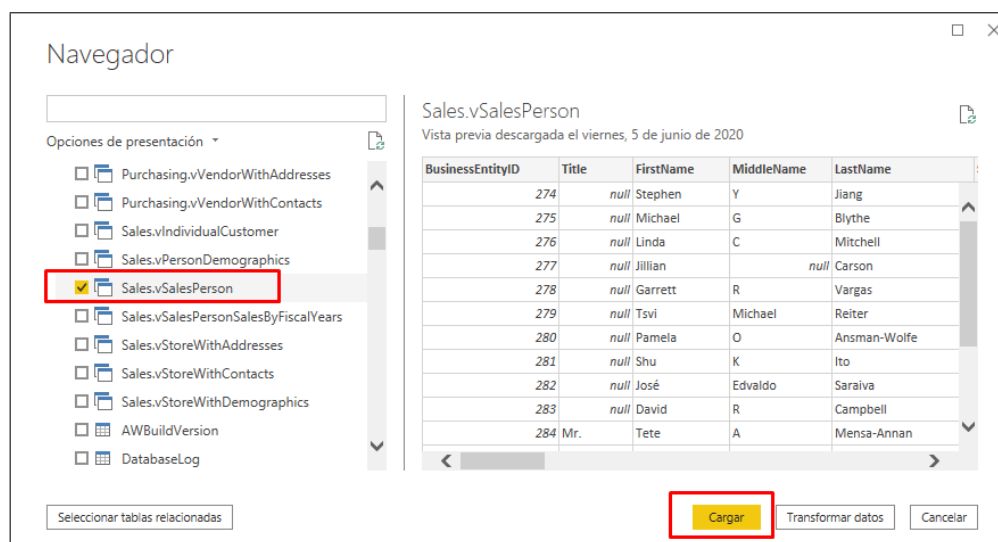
Navegador

Opciones de presentación

Purchasing.vVendorWithAddresses
Purchasing.vVendorWithContacts
Sales.vIndividualCustomer
Sales.vPersonDemographics
Sales.vSalesPerson
Sales.vSalesPersonSalesByFiscalYears
Sales.vStoreWithAddresses
Sales.vStoreWithContacts
Sales.vStoreWithDemographics
AWBuildVersion
DatabaseLog

Sales.vSalesPerson
Vista previa descargada el viernes, 5 de junio de 2020

| BusinessEntityID | Title | FirstName | MiddleName | LastName |
|---|---|---|---|---|
| 274 | null | Stephen | Y | Jiang |
| 275 | null | Michael | G | Blythe |
| 276 | null | Linda | C | Mitchell |
| 277 | null | Jillian | null | Carson |
| 278 | null | Garrett | R | Vargas |
| 279 | null | Tsvi | Michael | Reiter |
| 280 | null | Pamela | O | Ansman-Wolfe |
| 281 | null | Shu | K | Ito |
| 282 | null | José | Edvaldo | Saraiva |
| 283 | null | David | R | Campbell |
| 284 | Mr. | Tete | A | Mensa-Annan |

Seleccionar tablas relacionadas

Cargar

Transformar datos

Cancelar